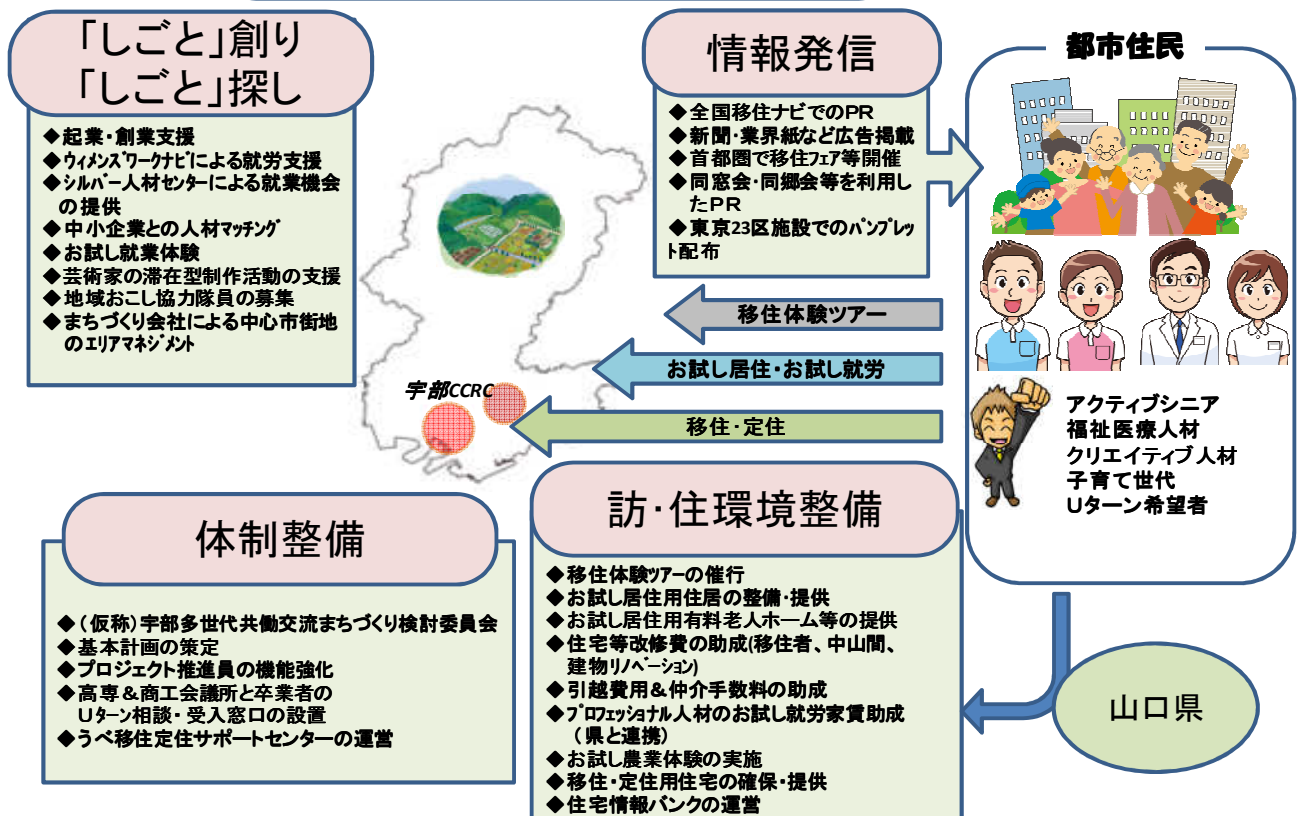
「しごと」創り
「しごと」探し

◆起業・創業支援
◆ウィメンズワークナビによる就労支援
◆シルバー人材センターによる就業機会の提供
◆中小企業との人材マッチング
◆お試し就業体験
◆芸術家の滞在型制作活動の支援
◆地域おこし協力隊員の募集
◆まちづくり会社による中心市街地のエリアマネジメント

情報発信

◆全国移住ナビでのPR
◆新聞・業界紙など広告掲載
◆首都圏で移住フェア等開催
◆同窓会・同郷会等を利用したPR
◆東京23区施設でのパンフレット配布

都市住民

移住体験ツアー

お試し居住・お試し就労

宇部CCRC

移住・定住

アクティブシニア
福祉医療人材
クリエイティブ人材
子育て世代
Uターン希望者

体制整備

◆（仮称）宇部多世代共働交流まちづくり検討委員会
◆基本計画の策定
◆プロジェクト推進員の機能強化
◆高専＆商工会議所と卒業者のUターン相談・受入窓口の設置
◆うべ移住定住サポートセンターの運営

訪・住環境整備

◆移住体験ツアーの催行
◆お試し居住用住居の整備・提供
◆お試し居住用有料老人ホーム等の提供
◆住宅等改修費の助成(移住者、中山間、建物リノベーション)
◆引越費用＆仲介手数料の助成
◆プロフェッショナル人材のお試し就労家賃助成（県と連携）
◆お試し農業体験の実施
◆移住・定住用住宅の確保・提供
◆住宅情報バンクの運営

山口県